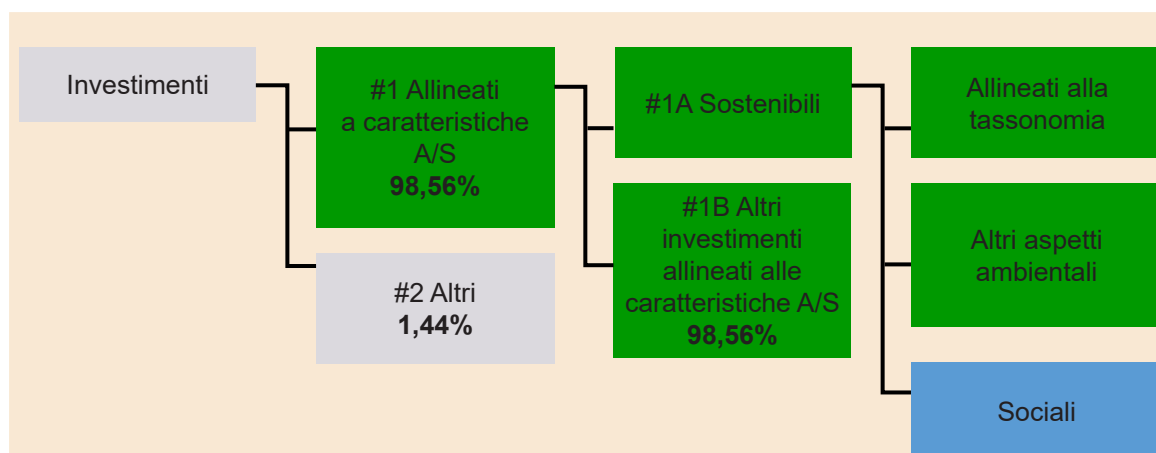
Investimenti

#1 Allineati a caratteristiche A/S
**98,56%**

#2 Altri
**1,44%**

#1A Sostenibili

#1B Altri investimenti allineati alle caratteristiche A/S
**98,56%**

Allineati alla tassonomia

Altri aspetti ambientali

Sociali